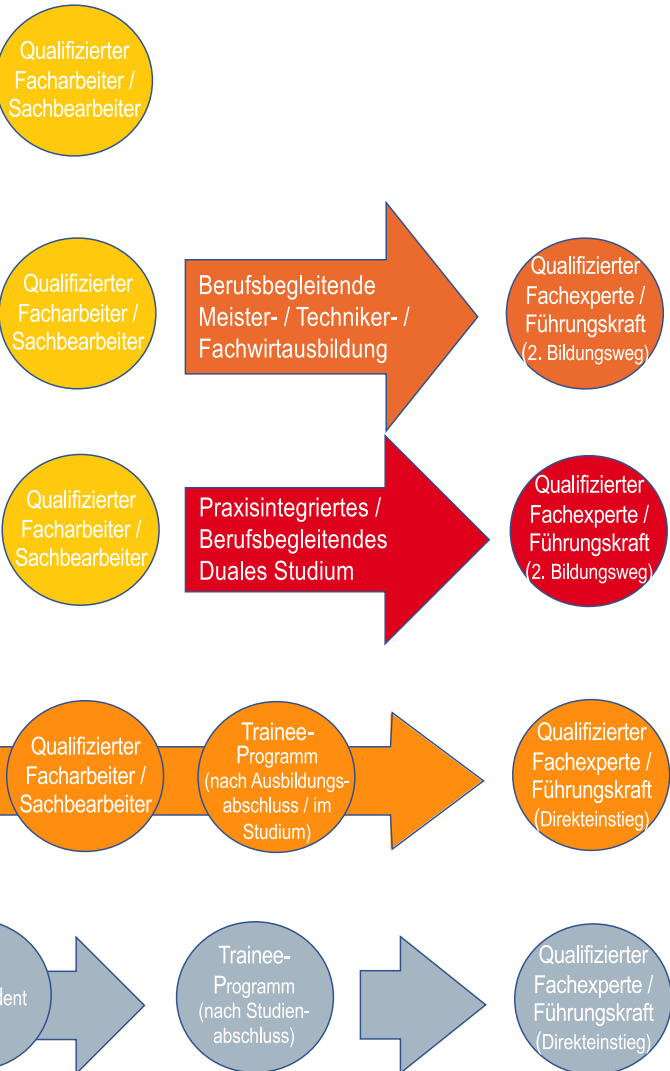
Qualifizierter Facharbeiter / Sachbearbeiter

Qualifizierter Facharbeiter / Sachbearbeiter

Berufsbegleitende Meister- / Techniker- / Fachwirtausbildung

Qualifizierter Fachexperte / Führungskraft (2. Bildungsweg)

Qualifizierter Facharbeiter / Sachbearbeiter

Praxisintegriertes / Berufsbegleitendes Duales Studium

Qualifizierter Fachexperte / Führungskraft (2. Bildungsweg)

Qualifizierter Facharbeiter / Sachbearbeiter

Trainee-Programm (nach Ausbildungsabschluss / im Studium)

Qualifizierter Fachexperte / Führungskraft (Direkteinstieg)

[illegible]dent

Trainee-Programm (nach Studienabschluss)

Qualifizierter Fachexperte / Führungskraft (Direkteinstieg)